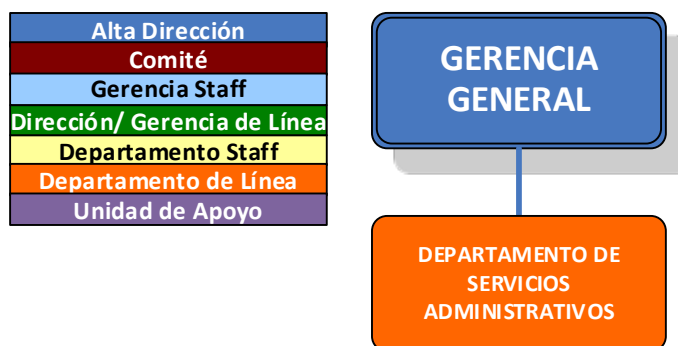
| Alta Dirección |
|---|
| Comité |
| Gerencia Staff |
| Dirección/ Gerencia de Línea |
| Departamento Staff |
| Departamento de Línea |
| Unidad de Apoyo |

GERENCIA GENERAL

DEPARTAMENTO DE SERVICIOS ADMINISTRATIVOS